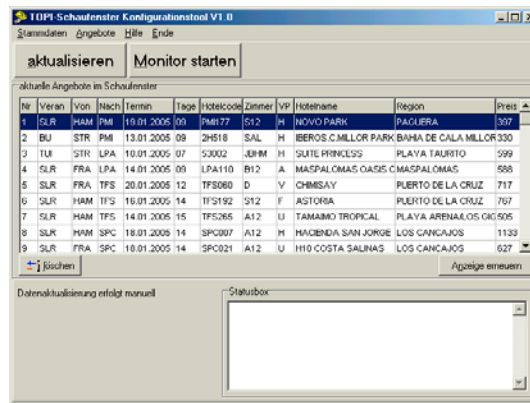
TOPI-Schaufenster Konfigurationstool V1.0

Stammdaten Angebote Hilfe Ende

aktualisieren

Monitor starten

aktuelle Angebote im Schaufenster

| Nr | Veran | Von | Nach | Termin | Tage | Hotelcode | Zimmer | VP | Hotelname | Region | Preis |
|---|---|---|---|---|---|---|---|---|---|---|---|
| 1 | SLR | HAM | PMI | 19.01.2005 | 09 | PMI177 | S12 | H | NOVO PARK | PAGUERA | 367 |
| 2 | BU | STR | PMI | 13.01.2005 | 09 | 2H518 | SAL | H | IBEROS.C.MILLOR PARK | BAHIA DE CALA MILLOR | 330 |
| 3 | TUI | STR | LPA | 10.01.2005 | 07 | 53002 | JDHM | H | SUITE PRINCESS | PLAYA TAURITO | 599 |
| 4 | SLR | FRA | LPA | 14.01.2005 | 09 | LPA110 | B12 | A | MASPALOMAS OASIS C | MASPALOMAS | 588 |
| 5 | SLR | FRA | TFS | 20.01.2005 | 12 | TFS060 | D | V | CHIMISAY | PUERTO DE LA CRUZ | 717 |
| 6 | SLR | HAM | TFS | 16.01.2005 | 14 | TFS192 | S12 | F | ASTORIA | PUERTO DE LA CRUZ | 767 |
| 7 | SLR | HAM | TFS | 14.01.2005 | 15 | TFS265 | A12 | U | TAMAIMO TROPICAL | PLAYA ARENA/LOS GIG | 505 |
| 8 | SLR | HAM | SPC | 18.01.2005 | 14 | SPC007 | A12 | H | HACIENDA SAN JORGE | LOS CANCAJOS | 1133 |
| 9 | SLR | FRA | SPC | 10.01.2005 | 14 | SPC021 | A12 | U | H10 COSTA SALINAS | LOS CANCAJOS | 627 |

löschen

Anzeige erneuern

Datenaktualisierung erfolgt manuell

Statusbox